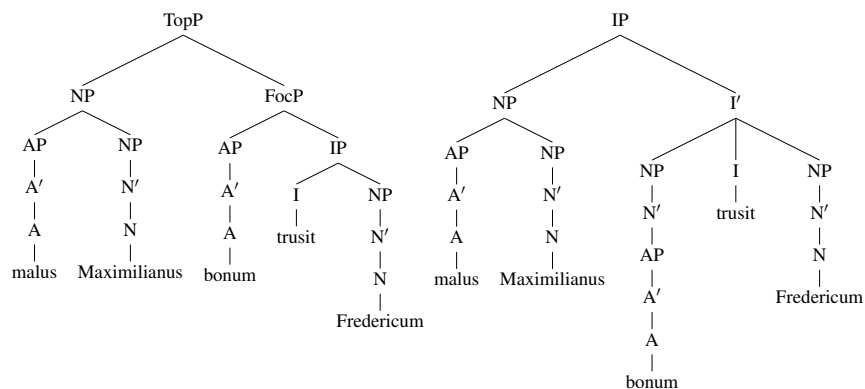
TopP

NP

AP

A′

A

malus

NP

N′

N

Maximilianus

FocP

AP

A′

A

bonum

IP

I

trusit

NP

N′

N

Fredericum

IP

NP

AP

A′

A

malus

NP

N′

N

Maximilianus

I′

NP

N′

AP

A′

A

bonum

I

trusit

NP

N′

N

Fredericum